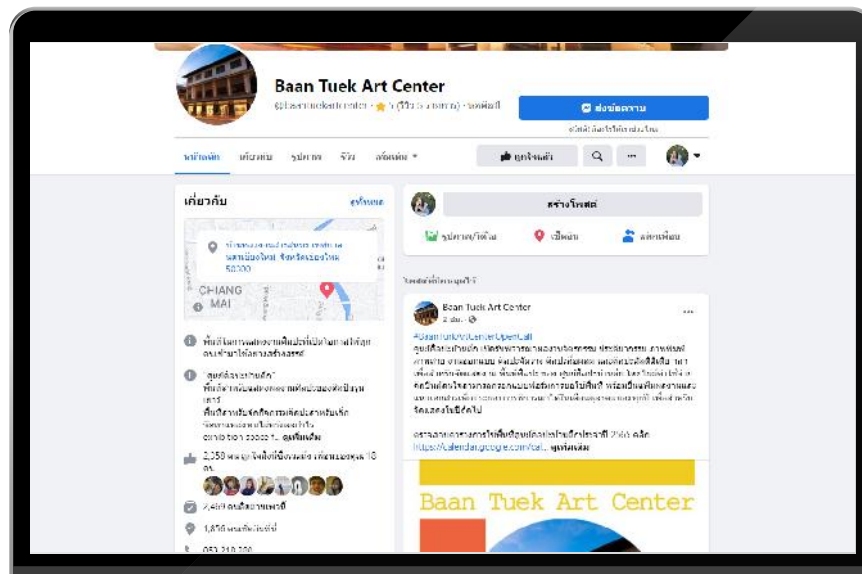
Baan Tuek Art Center

@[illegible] · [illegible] · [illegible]

ส่งข้อความ

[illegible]

หน้าหลัก เกี่ยวกับ รูปภาพ รีวิว เพิ่มเติม ▾

ถูกใจแล้ว

เกี่ยวกับ

ดูทั้งหมด

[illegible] เมืองเชียงใหม่ จังหวัดเชียงใหม่ 50300

CHIANG MAI

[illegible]

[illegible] ดูเพิ่มเติม

2,358 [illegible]

2,4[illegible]

1,8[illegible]

053 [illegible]

สร้างโพสต์

รูปภาพ/วิดีโอ เช็คอิน แท็กเพื่อน

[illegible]

Baan Tuek Art Center
2 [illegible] · 

#BaanTuekArtCenterOpenCall

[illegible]

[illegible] ดูเพิ่มเติม

https://calendar.google.com/cal... ดูเพิ่มเติม

Baan Tuek Art Center